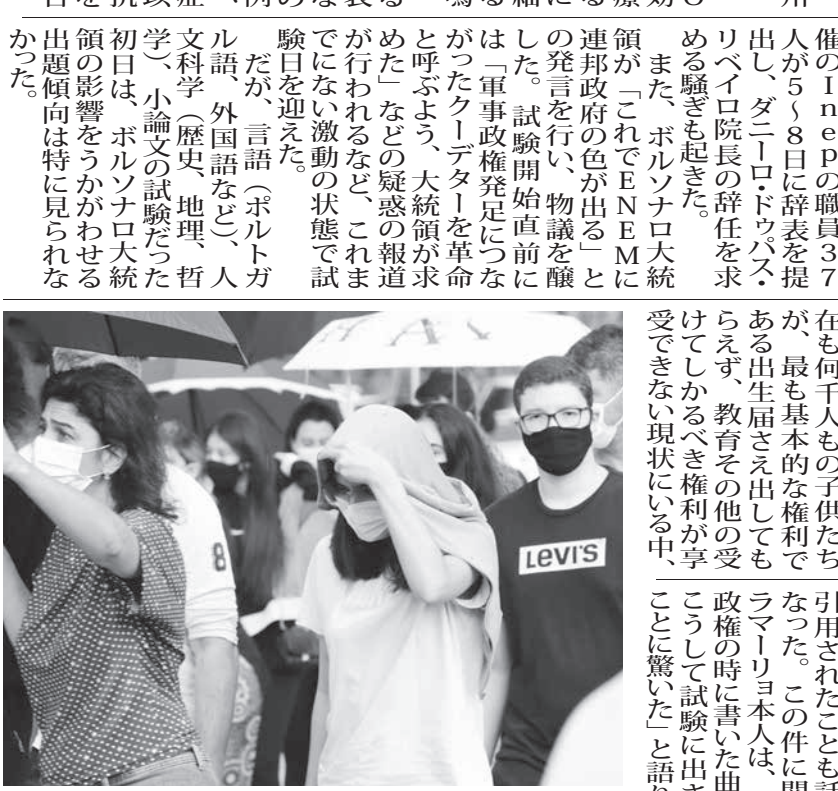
催のＩｎｅｐの職員３７人が５～８日に辞表を提出し、ダニーロ・ドゥパス・リベイロ院長の辞任を求める騒ぎも起きた。

また、ボルソナロ大統領が「これでＥＮＥＭに連邦政府の色が出る」との発言を行い、物議を醸した。試験開始直前には「軍事政権発足につながったクーデターを革命と呼ぶよう、大統領が求めた」などの疑惑の報道が行われるなど、これまでにない激動の状態で試験日を迎えた。

だが、言語（ポルトガル語、外国語など）、人文科学（歴史、地理、哲学）、小論文の試験だった初日は、ボルソナロ大統領の影響をうかがわせる出題傾向は特に見られなかった。

在も何千人もの子供たちが、最も基本的な権利である出生届さえ出してもらえず、教育その他の受けてしかるべき権利が享受できない現状にいる中、

引用されたことも話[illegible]なった。この件に関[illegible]ラマーリョ本人は、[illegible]政権の時に書いた曲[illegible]こうして試験に出さ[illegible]ことに驚いた」と語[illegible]

LEVI'S